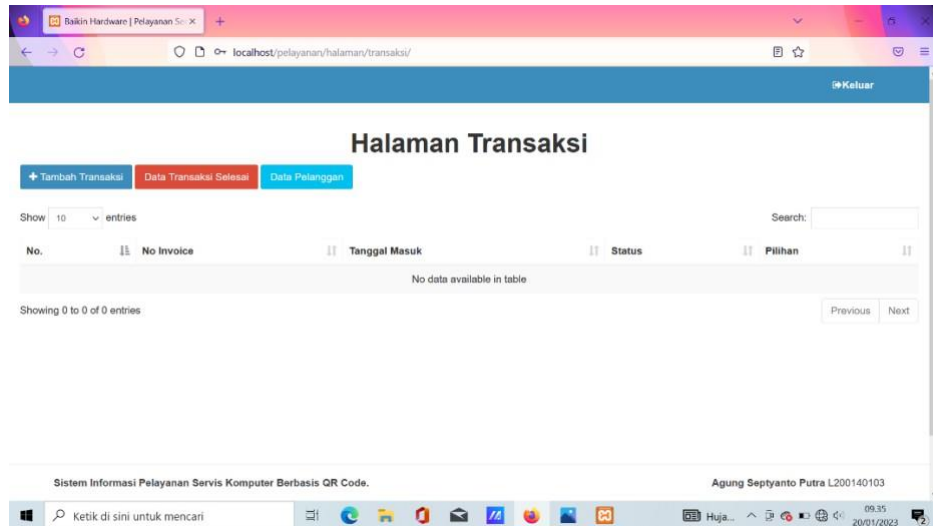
Baikin Hardware | Pelayanan Se ×

localhost/pelayanan/halaman/transaksi/

Keluar

Halaman Transaksi

+ Tambah Transaksi | Data Transaksi Selesai | Data Pelanggan

Show 10 entries

Search:

| No. | No Invoice | Tanggal Masuk | Status | Pilihan |
|---|---|---|---|---|
| No data available in table | | | | |

Showing 0 to 0 of 0 entries

Previous Next

Sistem Informasi Pelayanan Servis Komputer Berbasis QR Code.

Agung Septyanto Putra L200140103

Ketik di sini untuk mencari

Huja...

09.35
20/01/2023